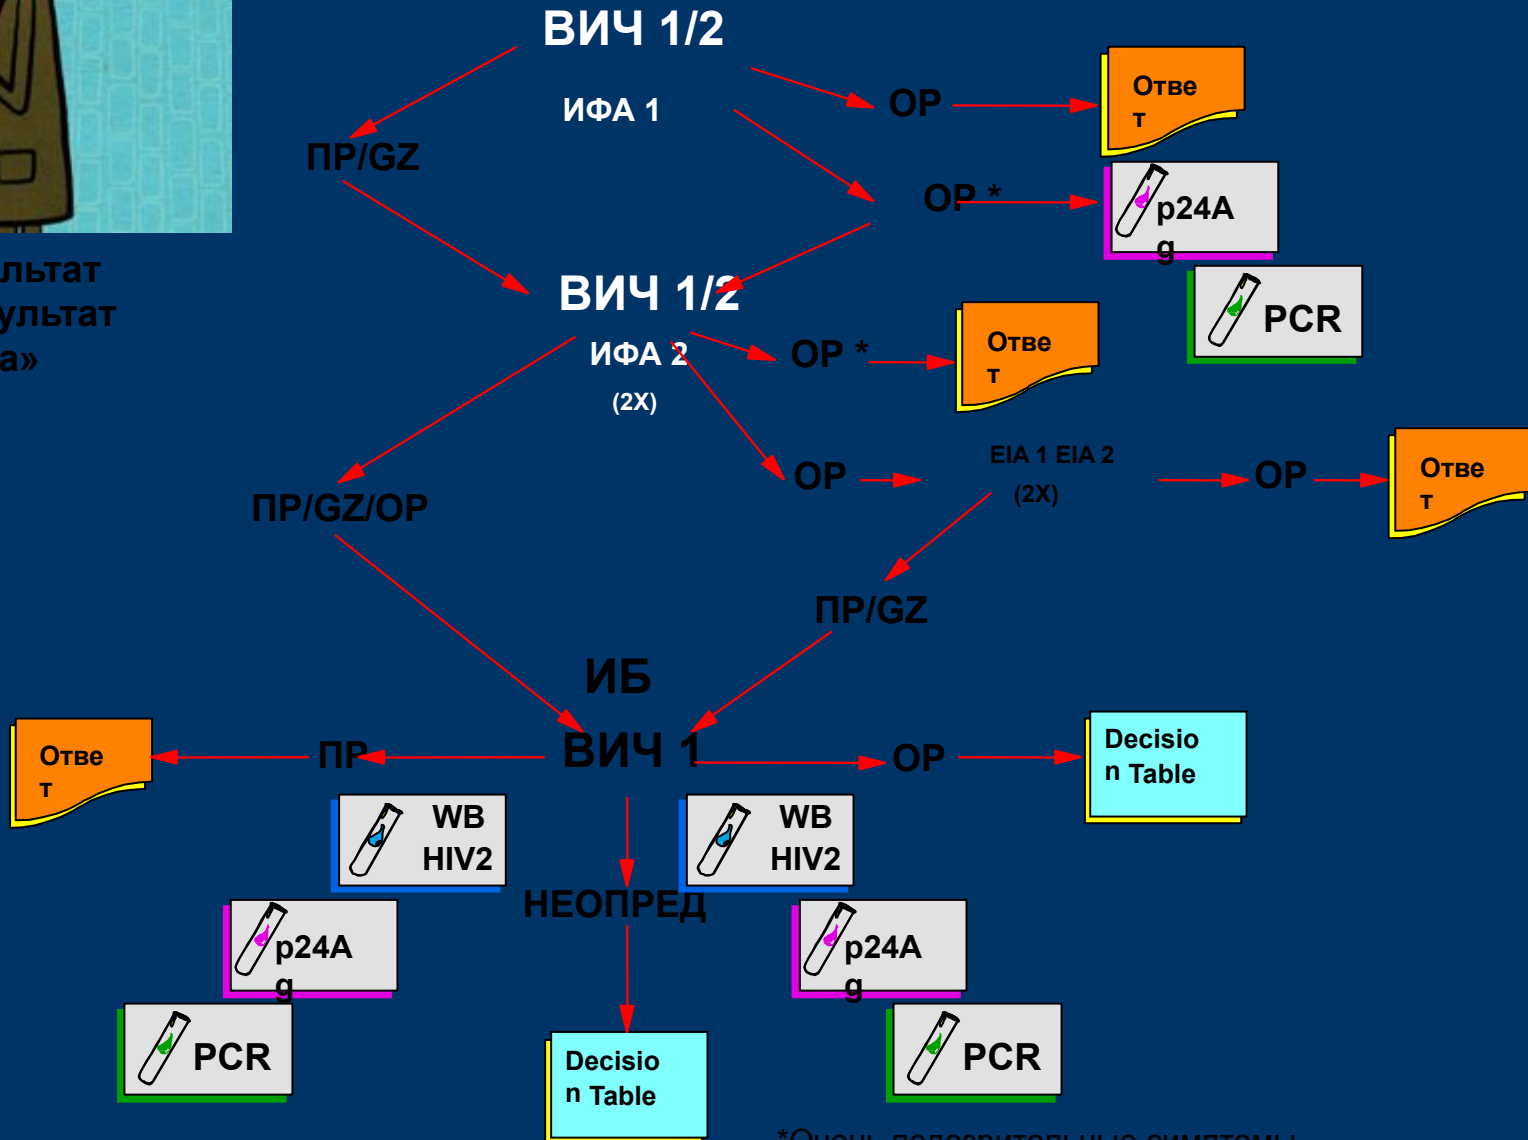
ВИЧ 1/2

ИФА 1

ПР/GZ

ОР

Ответ

ОР *

p24Ag

PCR

льтат
ультат
а»

ВИЧ 1/2

ИФА 2

(2X)

ОР *

Ответ

ОР

EIA 1 EIA 2

(2X)

ОР

Ответ

ПР/GZ/ОР

ПР/GZ

ИБ

ВИЧ 1

Ответ

ПР

ОР

Decision Table

WB HIV2

WB HIV2

НЕОПРЕД

p24Ag

p24Ag

PCR

PCR

Decision Table

*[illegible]